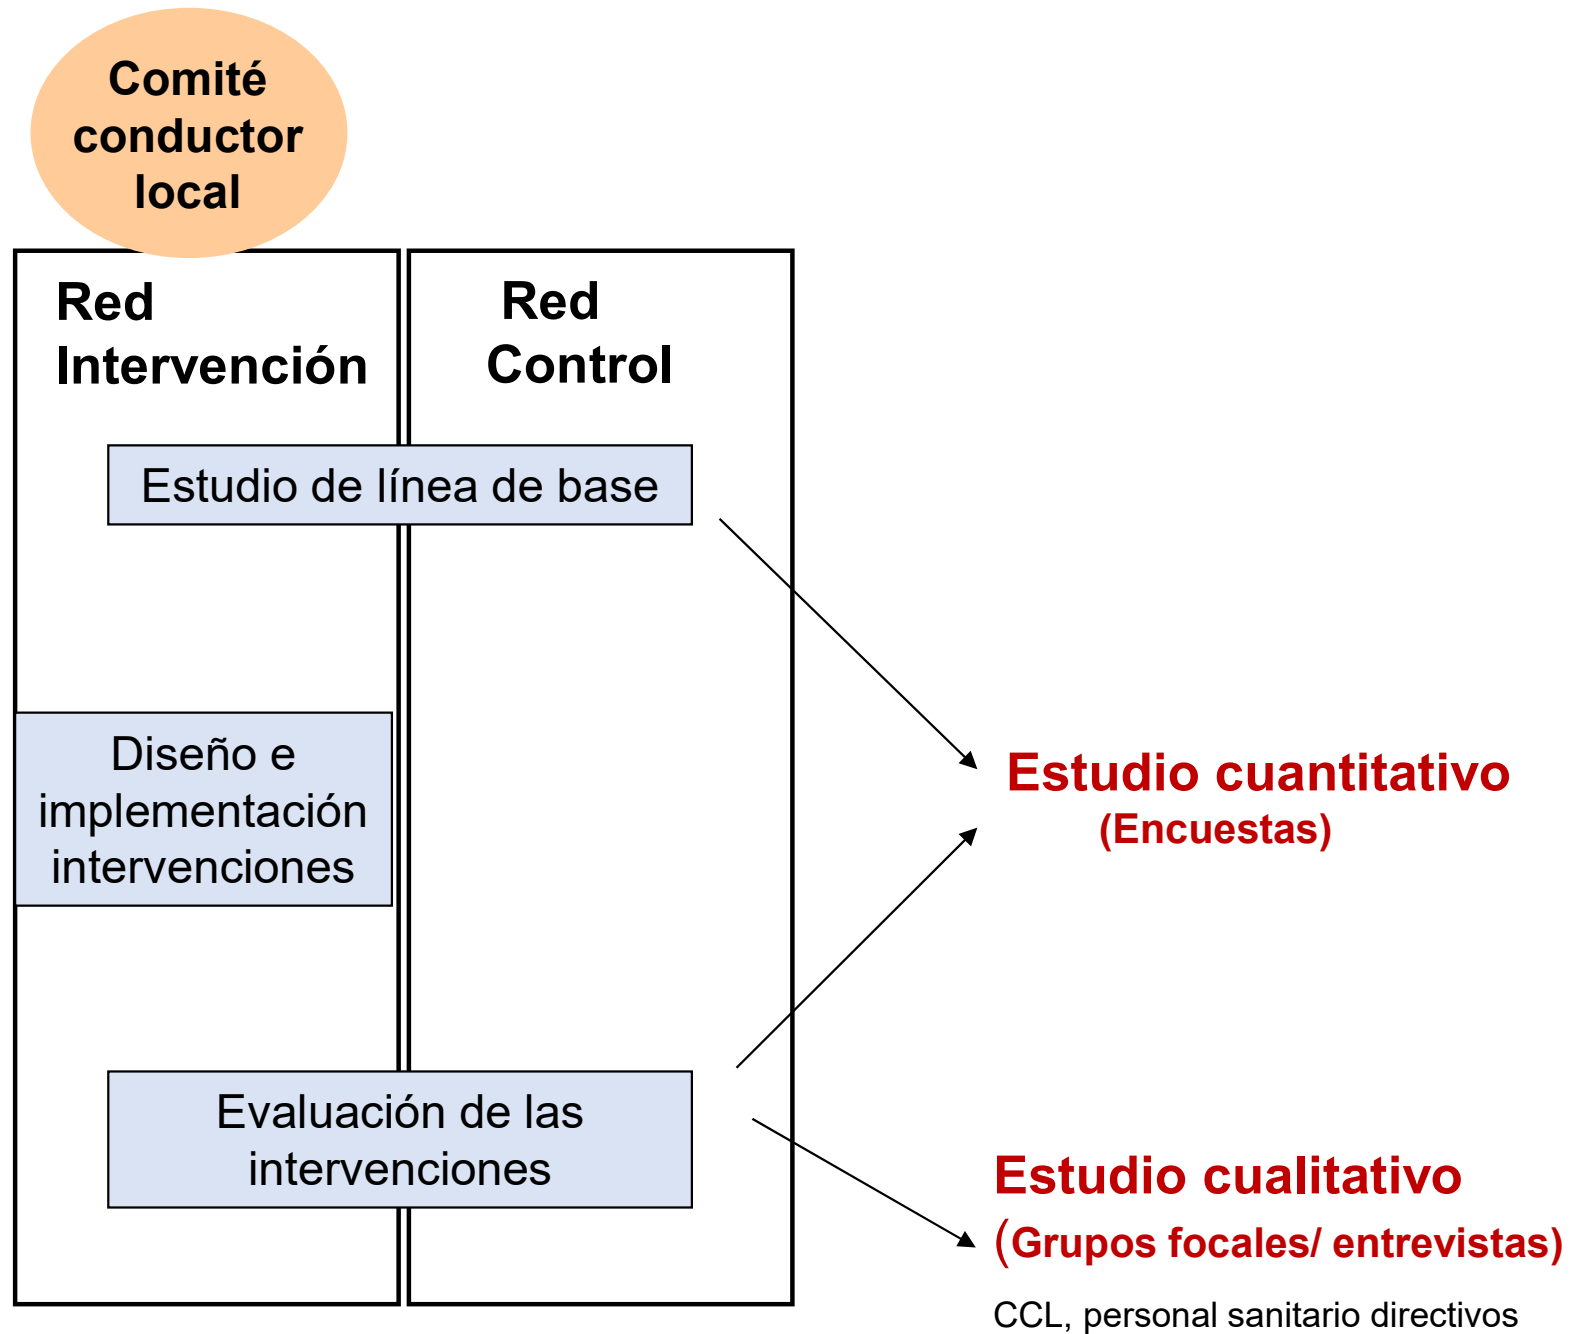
Comité conductor local

Red Intervención

Red Control

Estudio de línea de base

Diseño e implementación intervenciones

Evaluación de las intervenciones

Estudio cuantitativo
(Encuestas)

Estudio cualitativo
(Grupos focales/ entrevistas)
CCL, personal sanitario directivos